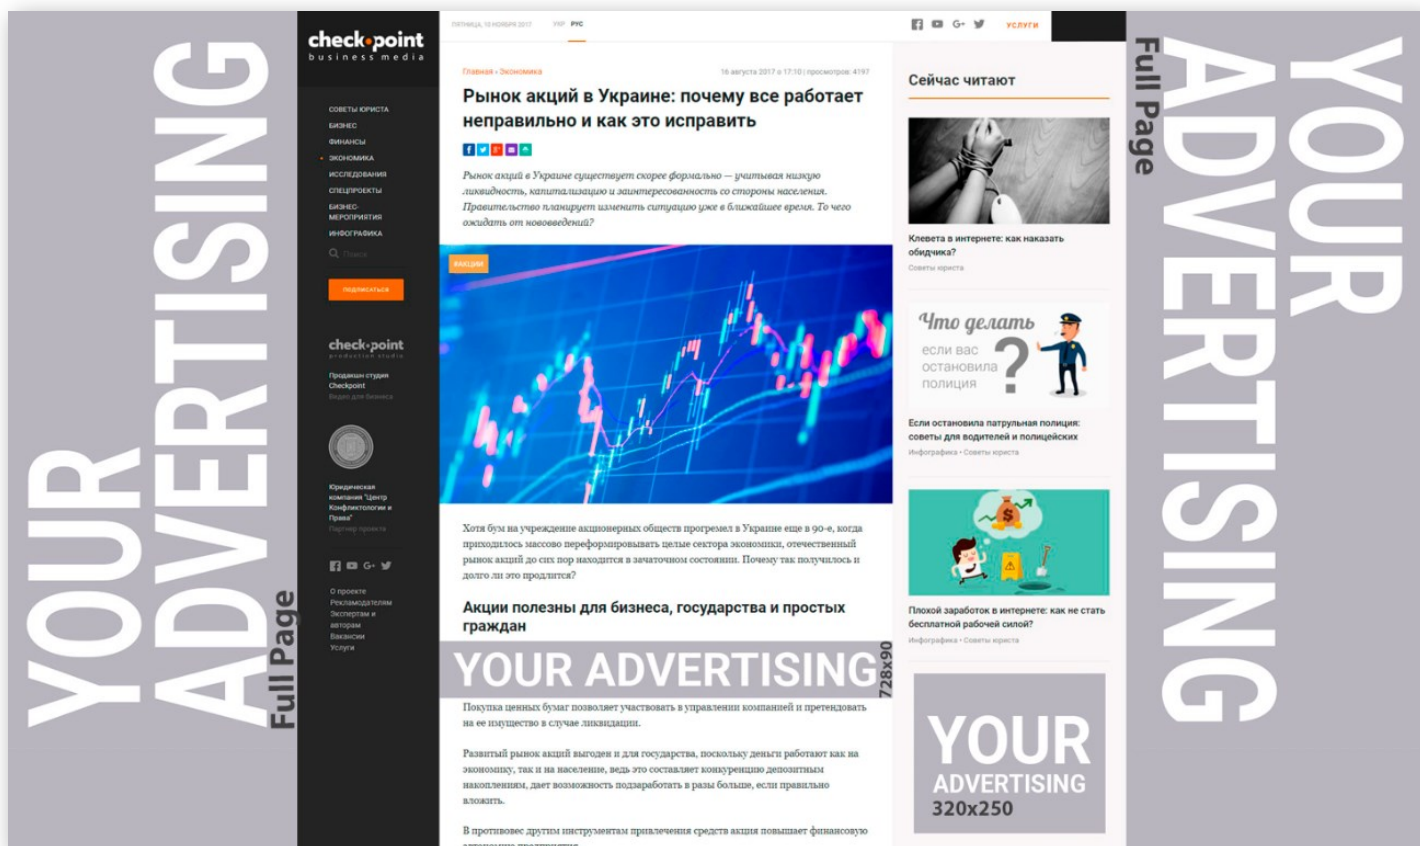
YOUR ADVERTISING Full Page

check•point business media

СОВЕТЫ ЮРИСТА
БИЗНЕС
ФИНАНСЫ
ЭКОНОМИКА
ИССЛЕДОВАНИЯ
СПЕЦПРОЕКТЫ
БИЗНЕС-МЕРОПРИЯТИЯ
ИНФОГРАФИКА

Поиск

ПОДПИСАТЬСЯ

check•point production studio

Продакшн студия Checkpoint
Видео для бизнеса

Юридическая компания "Центр Конфликтологии и Права"
Партнер проекта

О проекте
Рекламодателям
Экспертам и авторам
Вакансии
Услуги

ПЯТНИЦА, 10 НОЯБРЯ 2017 УКР РУС

УСЛУГИ

Главная • Экономика

16 августа 2017 в 17:10 | просмотров: 4197

Рынок акций в Украине: почему все работает неправильно и как это исправить

Рынок акций в Украине существует скорее формально — учитывая низкую ликвидность, капитализацию и заинтересованность со стороны населения. Правительство планирует изменить ситуацию уже в ближайшее время. То чего ожидать от нововведений?

АКЦИИ

Хотя бум на учреждение акционерных обществ прогремел в Украине еще в 90-е, когда приходилось массово переформировывать целые сектора экономики, отечественный рынок акций до сих пор находится в зачаточном состоянии. Почему так получилось и долго ли это продлится?

Акции полезны для бизнеса, государства и простых граждан

YOUR ADVERTISING 728x90

Покупка ценных бумаг позволяет участвовать в управлении компанией и претендовать на ее имущество в случае ликвидации.

Развитый рынок акций выгоден и для государства, поскольку деньги работают как на экономику, так и на население, ведь это составляет конкуренцию депозитным накоплениям, дает возможность подзаработать в разы больше, если правильно вложить.

В противовес другим инструментам привлечения средств акция повышает финансовую

Сейчас читают

Клевета в интернете: как наказать обидчика?
Советы юриста

Что делать если вас остановила полиция ?

Если остановила патрульная полиция: советы для водителей и полицейских
Инфографика • Советы юриста

Плохой заработок в интернете: как не стать бесплатной рабочей силой?
Инфографика • Советы юриста

YOUR ADVERTISING 320x250

YOUR ADVERTISING Full Page